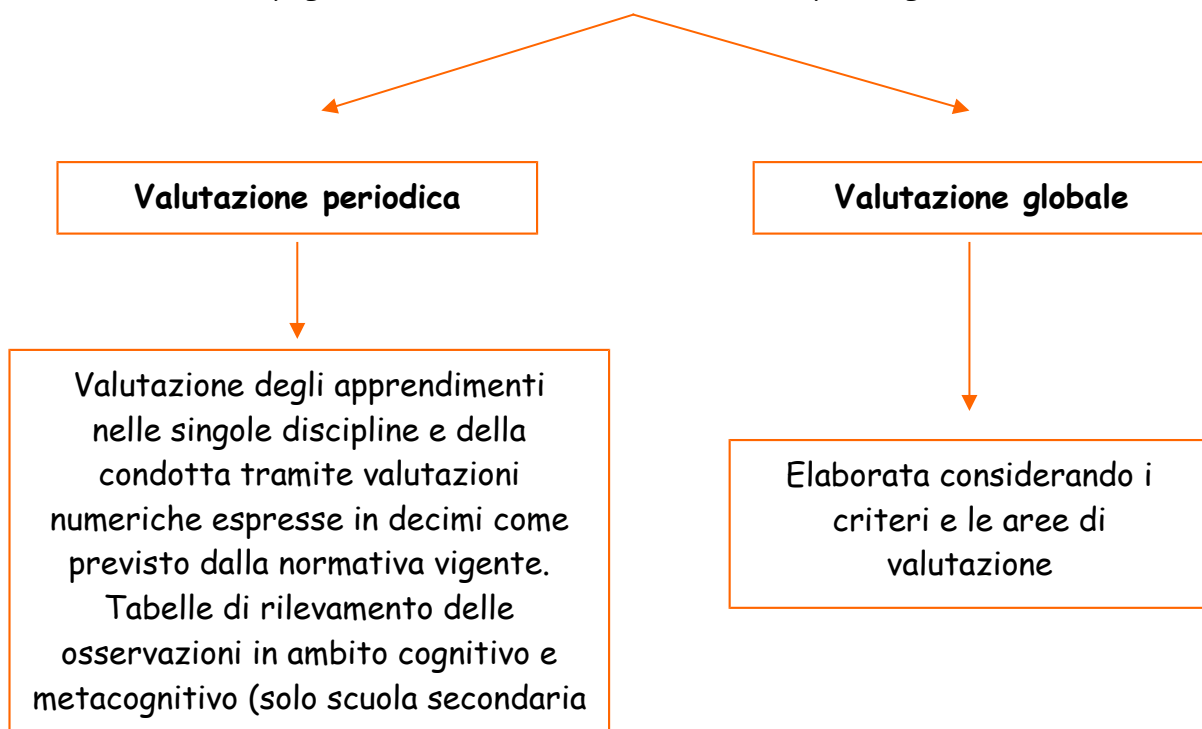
Valutazione periodica

Valutazione globale

Valutazione degli apprendimenti nelle singole discipline e della condotta tramite valutazioni numeriche espresse in decimi come previsto dalla normativa vigente. Tabelle di rilevamento delle osservazioni in ambito cognitivo e metacognitivo (solo scuola secondaria

Elaborata considerando i criteri e le aree di valutazione